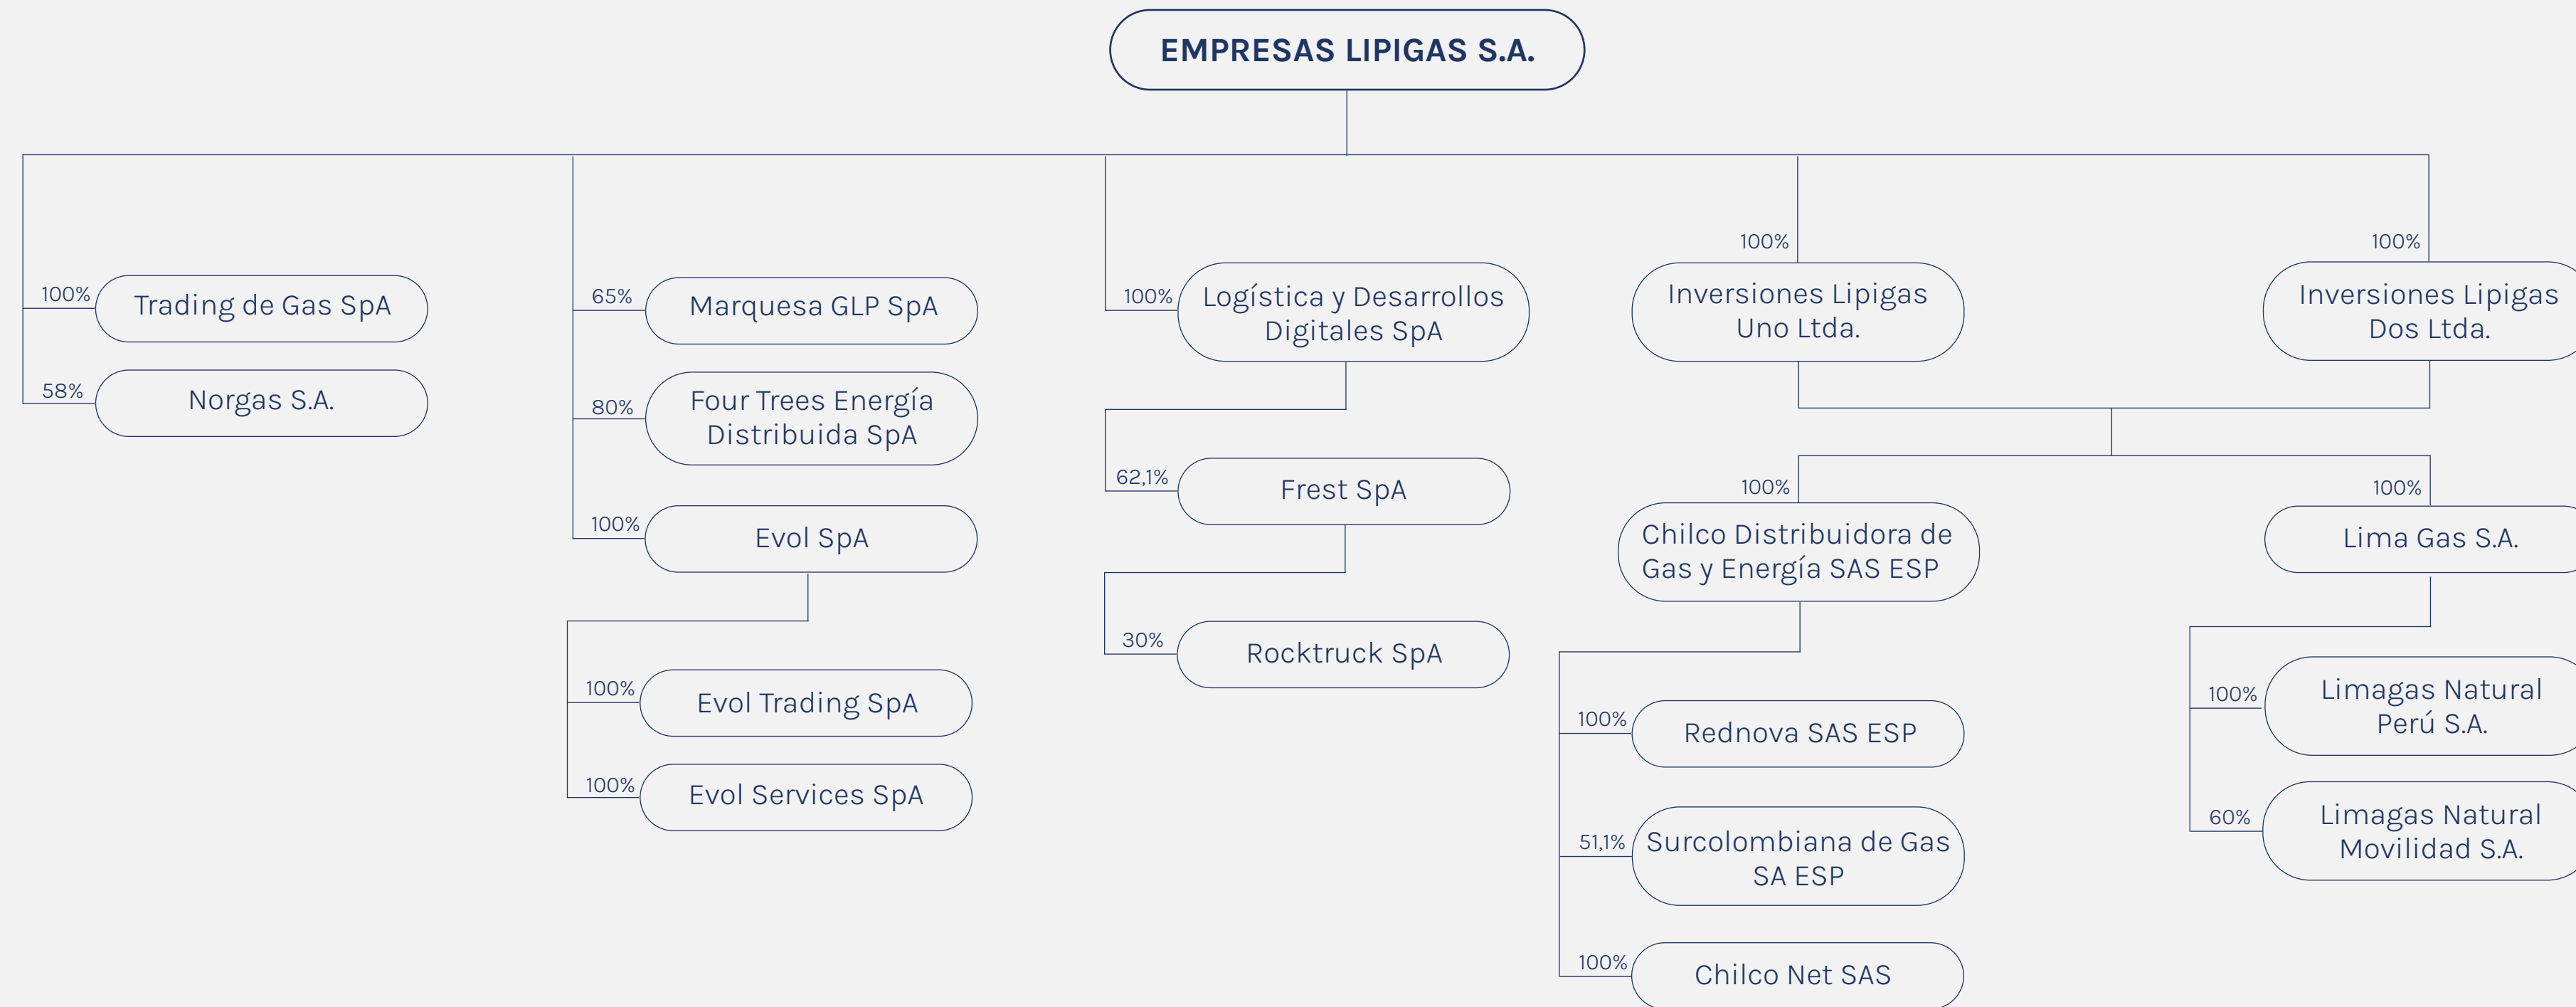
EMPRESAS LIPIGAS S.A.

100% Trading de Gas SpA

58% Norgas S.A.

65% Marquesa GLP SpA

80% Four Trees Energía Distribuida SpA

100% Evol SpA

100% Evol Trading SpA

100% Evol Services SpA

100% Logística y Desarrollos Digitales SpA

62,1% Frest SpA

30% Rocktruck SpA

100% Inversiones Lipigas Uno Ltda.

100% Inversiones Lipigas Dos Ltda.

100% Chilco Distribuidora de Gas y Energía SAS ESP

100% Rednova SAS ESP

51,1% Surcolombiana de Gas SA ESP

100% Chilco Net SAS

100% Lima Gas S.A.

100% Limagas Natural Perú S.A.

60% Limagas Natural Movilidad S.A.